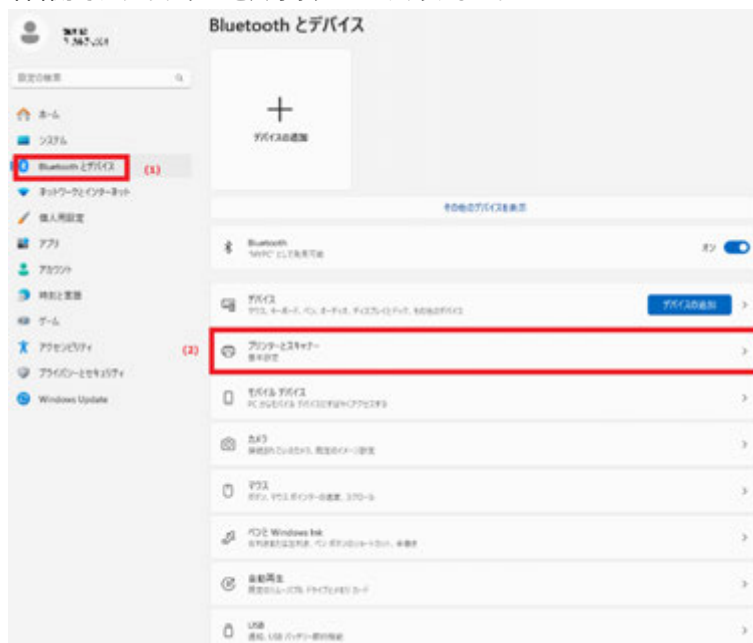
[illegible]
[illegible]

設定の検索

ホーム
システム
Bluetooth とデバイス (1)
ネットワークとインターネット
個人用設定
アプリ
アカウント
時刻と言語
ゲーム
アクセシビリティ
プライバシーとセキュリティ
Windows Update

Bluetooth とデバイス

デバイスの追加

その他のデバイスを表示

Bluetooth
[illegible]
オン

デバイス
マウス、キーボード、ペン、オーディオ、ディスプレイとドック、その他のデバイス
デバイスの追加

(2) プリンターとスキャナー
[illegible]

モバイル デバイス
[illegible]

カメラ
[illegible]

マウス
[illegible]

ペンと Windows Ink
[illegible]

自動再生
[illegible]

USB
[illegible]